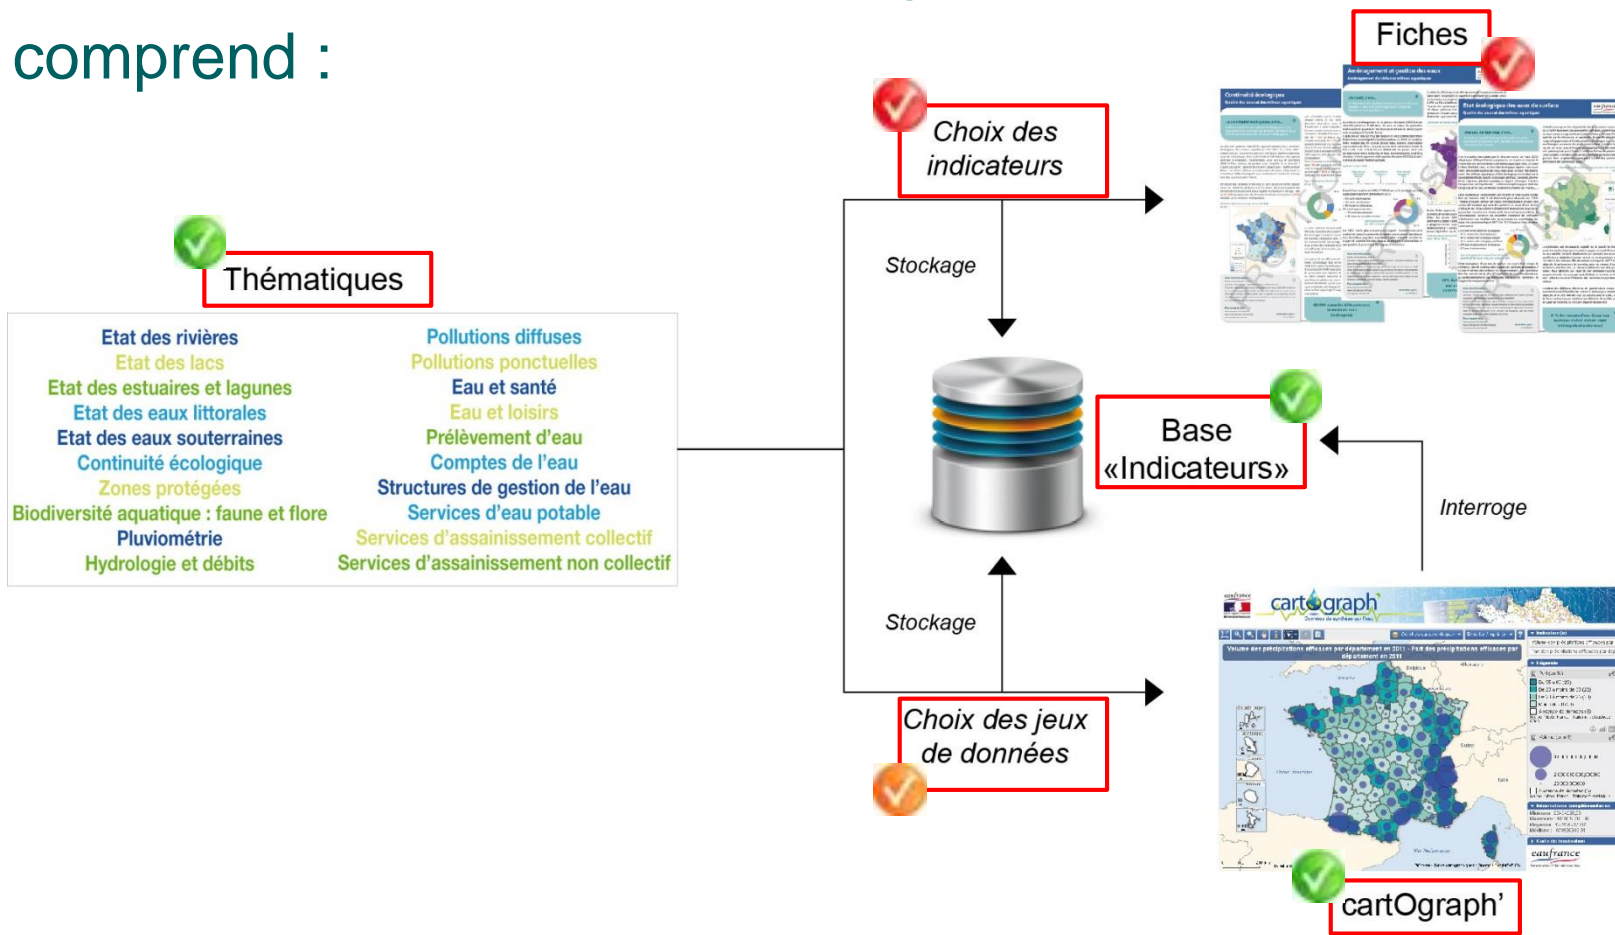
comprend :

Fiches

Choix des indicateurs

Thématiques

| Etat des rivières | Pollutions diffuses |
|---|---|
| Etat des lacs | Pollutions ponctuelles |
| Etat des estuaires et lagunes | Eau et santé |
| Etat des eaux littorales | Eau et loisirs |
| Etat des eaux souterraines | Prélèvement d'eau |
| Continuité écologique | Comptes de l'eau |
| Zones protégées | Structures de gestion de l'eau |
| Biodiversité aquatique : faune et flore | Services d'eau potable |
| Pluviométrie | Services d'assainissement collectif |
| Hydrologie et débits | Services d'assainissement non collectif |

Stockage

Base «Indicateurs»

Interroge

Stockage

Choix des jeux de données

cartograph

cartOgraph'